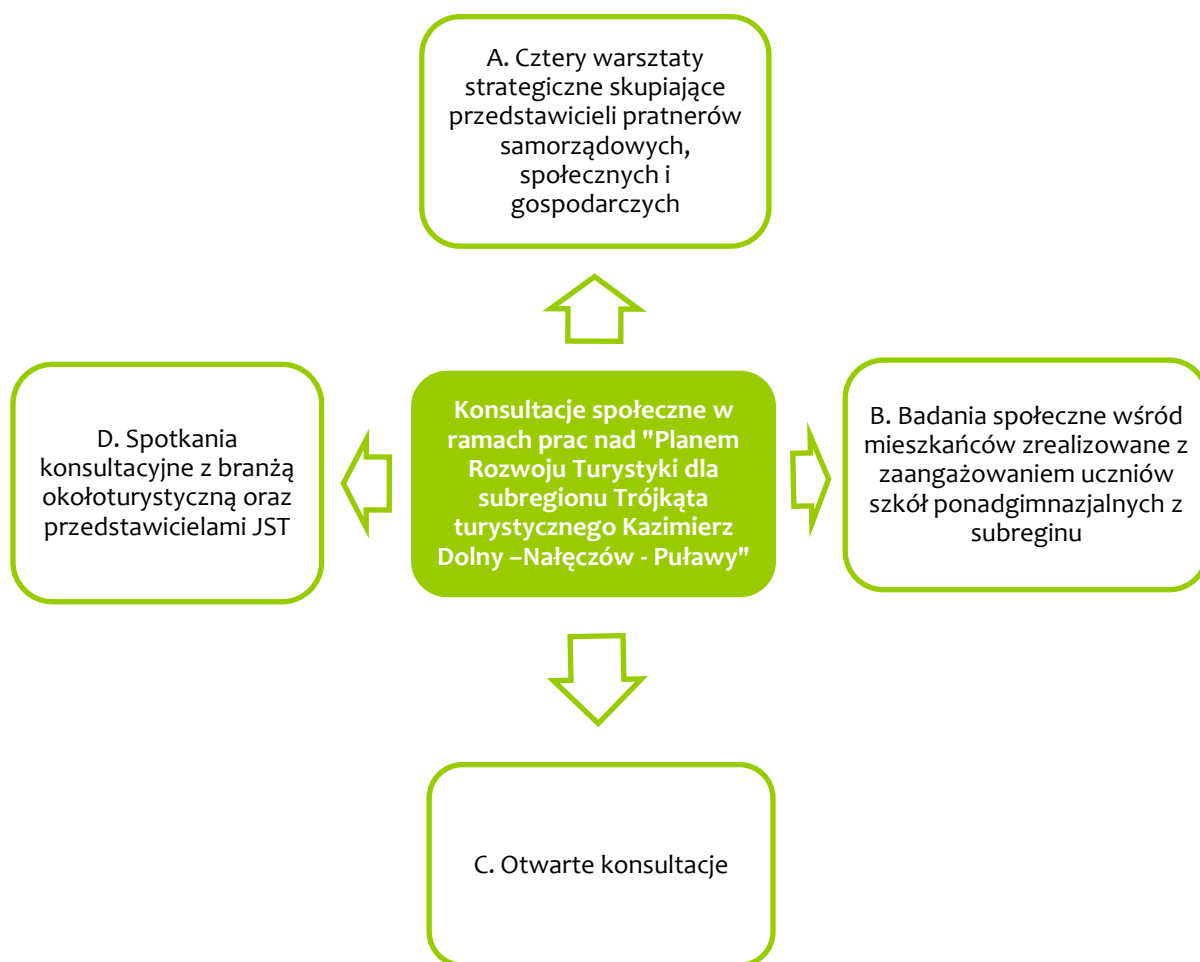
A. Cztery warsztaty strategiczne skupiające przedstawicieli pratnerów samorządowych, społecznych i gospodarczych

D. Spotkania konsultacyjne z branżą okołoturystyczną oraz przedstawicielami JST

Konsultacje społeczne w ramach prac nad "Planem Rozwoju Turystyki dla subregionu Trójkąta turystycznego Kazimierz Dolny –Nałęczów - Puławy"

B. Badania społeczne wśród mieszkańców zrealizowane z zaangażowaniem uczniów szkół ponadgimnazjalnych z subreginu

C. Otwarte konsultacje